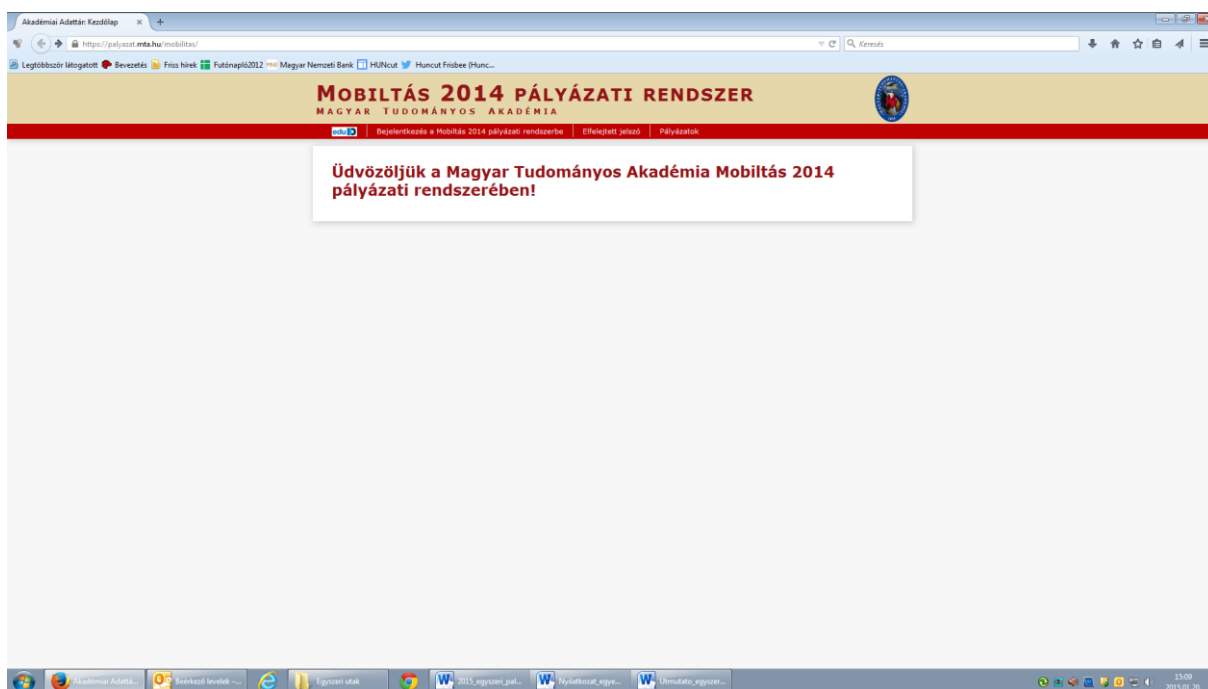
Akadémiai Adattár: Kezdőlap × +

https://palyazat.mta.hu/mobilitas/

Keresés

Legtöbbször látogatott Bevezetés Friss hírek Futónapló2012 Magyar Nemzeti Bank HUNcut Huncut Frisbee (Hunc...

MOBILTÁS 2014 PÁLYÁZATI RENDSZER
MAGYAR TUDOMÁNYOS AKADÉMIA

edu | Bejelentkezés a Mobiltás 2014 pályázati rendszerbe | Elfelejtett jelszó | Pályázatok

Üdvözöljük a Magyar Tudományos Akadémia Mobiltás 2014 pályázati rendszerében!

Akadémiai Adattá... Beérkező levelek -... Egyszeri utak 2015_egyszeri_pal... Nyilatkozat_egye... Utmutato_egyszer...

15:09
2015.01.20.